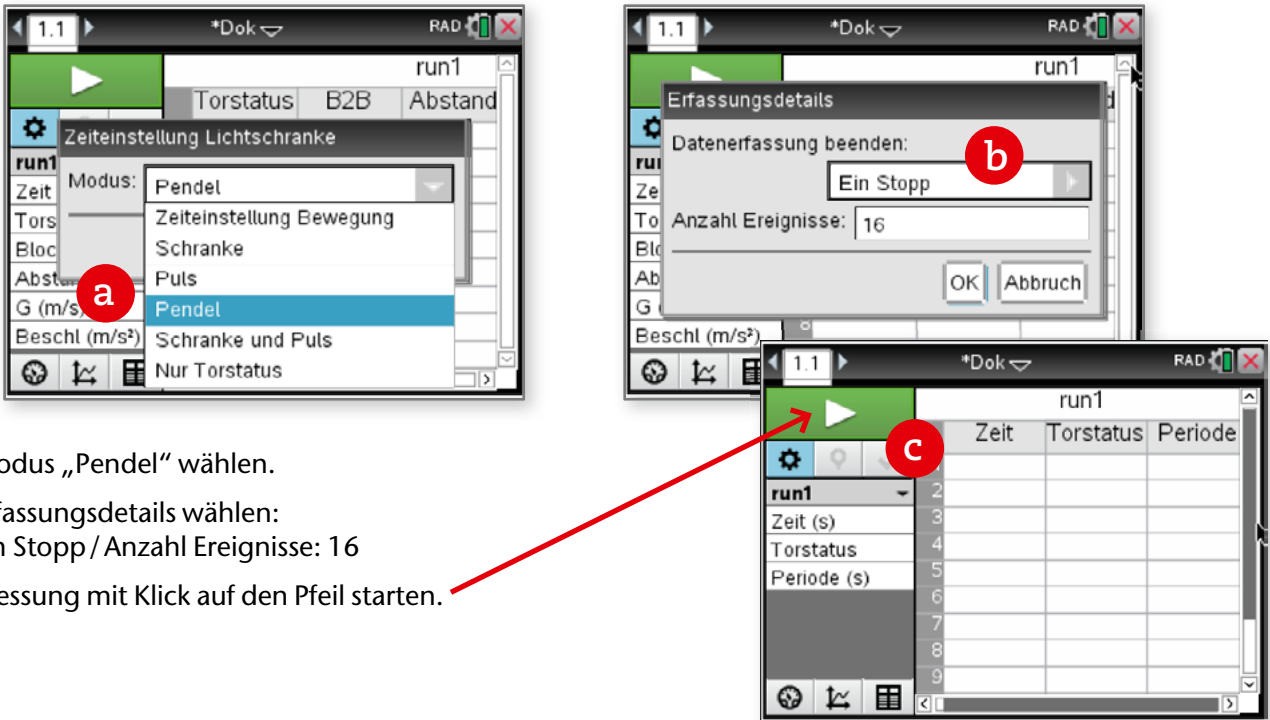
1.1 *Dok RAD
run1
Torstatus B2B Abstand
Zeiteinstellung Lichtschranke
run1
Zeit
Tors
Bloc
Abst
G (m/s)
Beschl (m/s²)
Modus: Pendel
Zeiteinstellung Bewegung
Schranke
Puls
Pendel
Schranke und Puls
Nur Torstatus
a

1.1 *Dok RAD
run1
Erfassungsdetails
Datenerfassung beenden:
b
Ein Stopp
Anzahl Ereignisse: 16
OK Abbruch
run
Ze
To
Blo
Ab
G
Beschl (m/s²)

odus „Pendel“ wählen.

fassungsdetails wählen: n Stopp / Anzahl Ereignisse: 16

essung mit Klick auf den Pfeil starten.

1.1 *Dok RAD
run1
c
Zeit Torstatus Periode
run1
Zeit (s)
Torstatus
Periode (s)
2
3
4
5
6
7
8
9